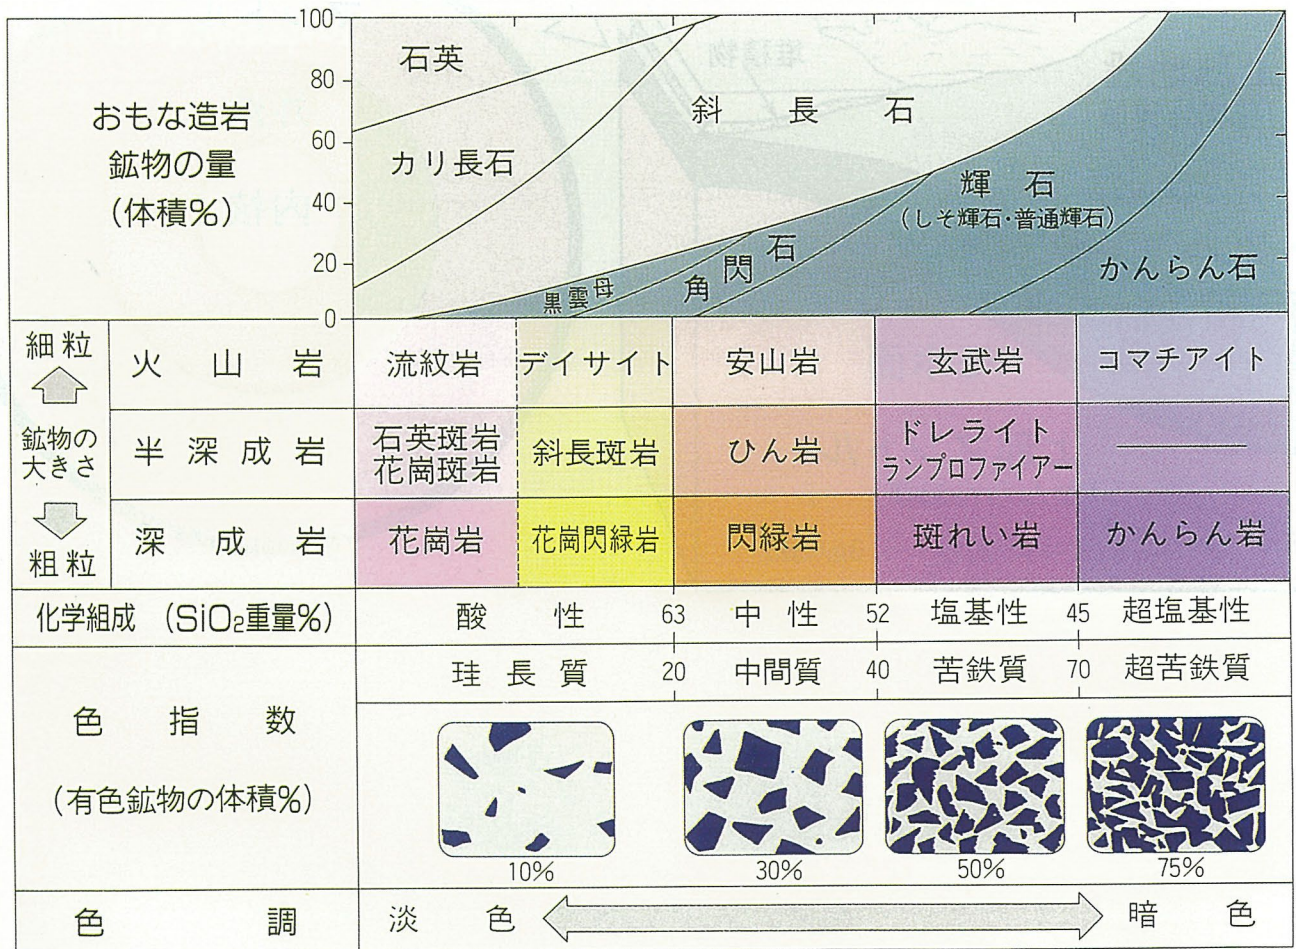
| おもな造岩鉱物の量（体積%） | | 100 80 60 40 20 0 石英 カリ長石 斜長石 輝石（しそ輝石・普通輝石） 黒雲母 角閃石 かんらん石 | | | | |
|---|---|---|---|---|---|---|
| 細粒 | 火山岩 | 流紋岩 | デイサイト | 安山岩 | 玄武岩 | コマチアイト |
| 鉱物の大きさ | 半深成岩 | 石英斑岩 花崗斑岩 | 斜長斑岩 | ひん岩 | ドレライト ランプロファイアー | ——— |
| 粗粒 | 深成岩 | 花崗岩 | 花崗閃緑岩 | 閃緑岩 | 斑れい岩 | かんらん岩 |
| 化学組成（$SiO_2$重量%） | | 酸性 | 63 | 中性 | 52 塩基性 | 45 超塩基性 |
| 色指数（有色鉱物の体積%） | | 珪長質 | 20 | 中間質 | 40 苦鉄質 | 70 超苦鉄質 |
| | | 10% | | 30% | 50% | 75% |
| 色調 | | 淡色 | | | | 暗色 |